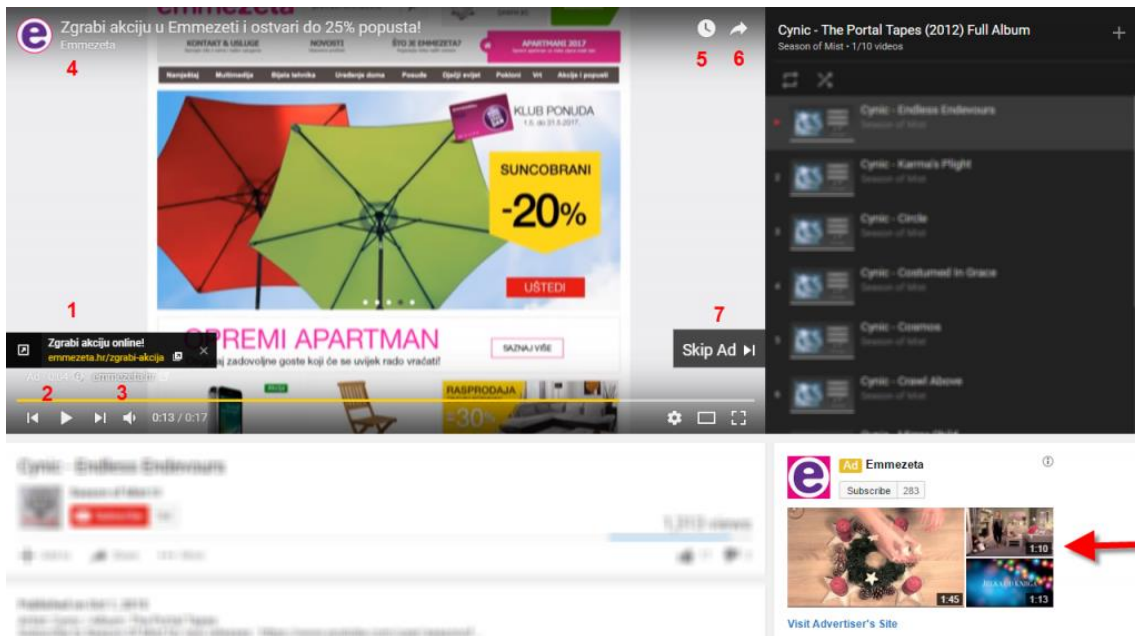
Zgrabi akciju u Emmezeti i ostvari do 25% popusta!
Emmezeta
4
5 6

emmezeta
KONTAKT & USLUGE NOVOSTI ŠTO JE EMMEZETA? APARTMANI 2017
Namještaj Multimedija Bijela tehnika Uređenje doma Posuđe Opešći svijet Pokloni Vrt Akcije i popusti

KLUB PONUDA
SUNCOBRANI
-20%
UŠTEDI

OPREMI APARTMAN
zadovoljne goste koji će se uvijek rado vraćati!
SAZNAJ VIŠE
RASPRODAJA
-30%

1
Zgrabi akciju online!
emmezeta.hr/zgrabi-akcija
2 3
0:13 / 0:17
7
Skip Ad

Cynic - The Portal Tapes (2012) Full Album
Season of Mist • 1/10 videos
Cynic - Endless Endeavours
Cynic - Karma's Flight
Cynic - Circle
Cynic - Costumed In Grace
Cynic - Cosmos
Cynic - Crawl Above

Cynic - Endless Endeavours
1,313 views

Ad Emmezeta
Subscribe 283
1:10
1:45
1:13
Visit Advertiser's Site